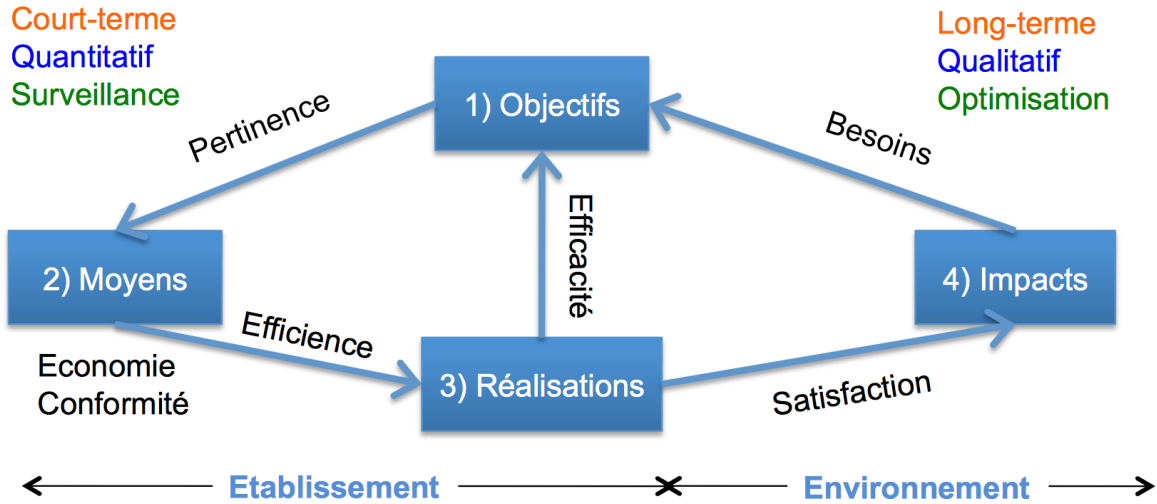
Court-terme
Quantitatif
Surveillance

Long-terme
Qualitatif
Optimisation

1) Objectifs

Pertinence

Besoins

Efficacité

2) Moyens

4) Impacts

Efficience

Economie
Conformité

3) Réalisations

Satisfaction

Etablissement

Environnement